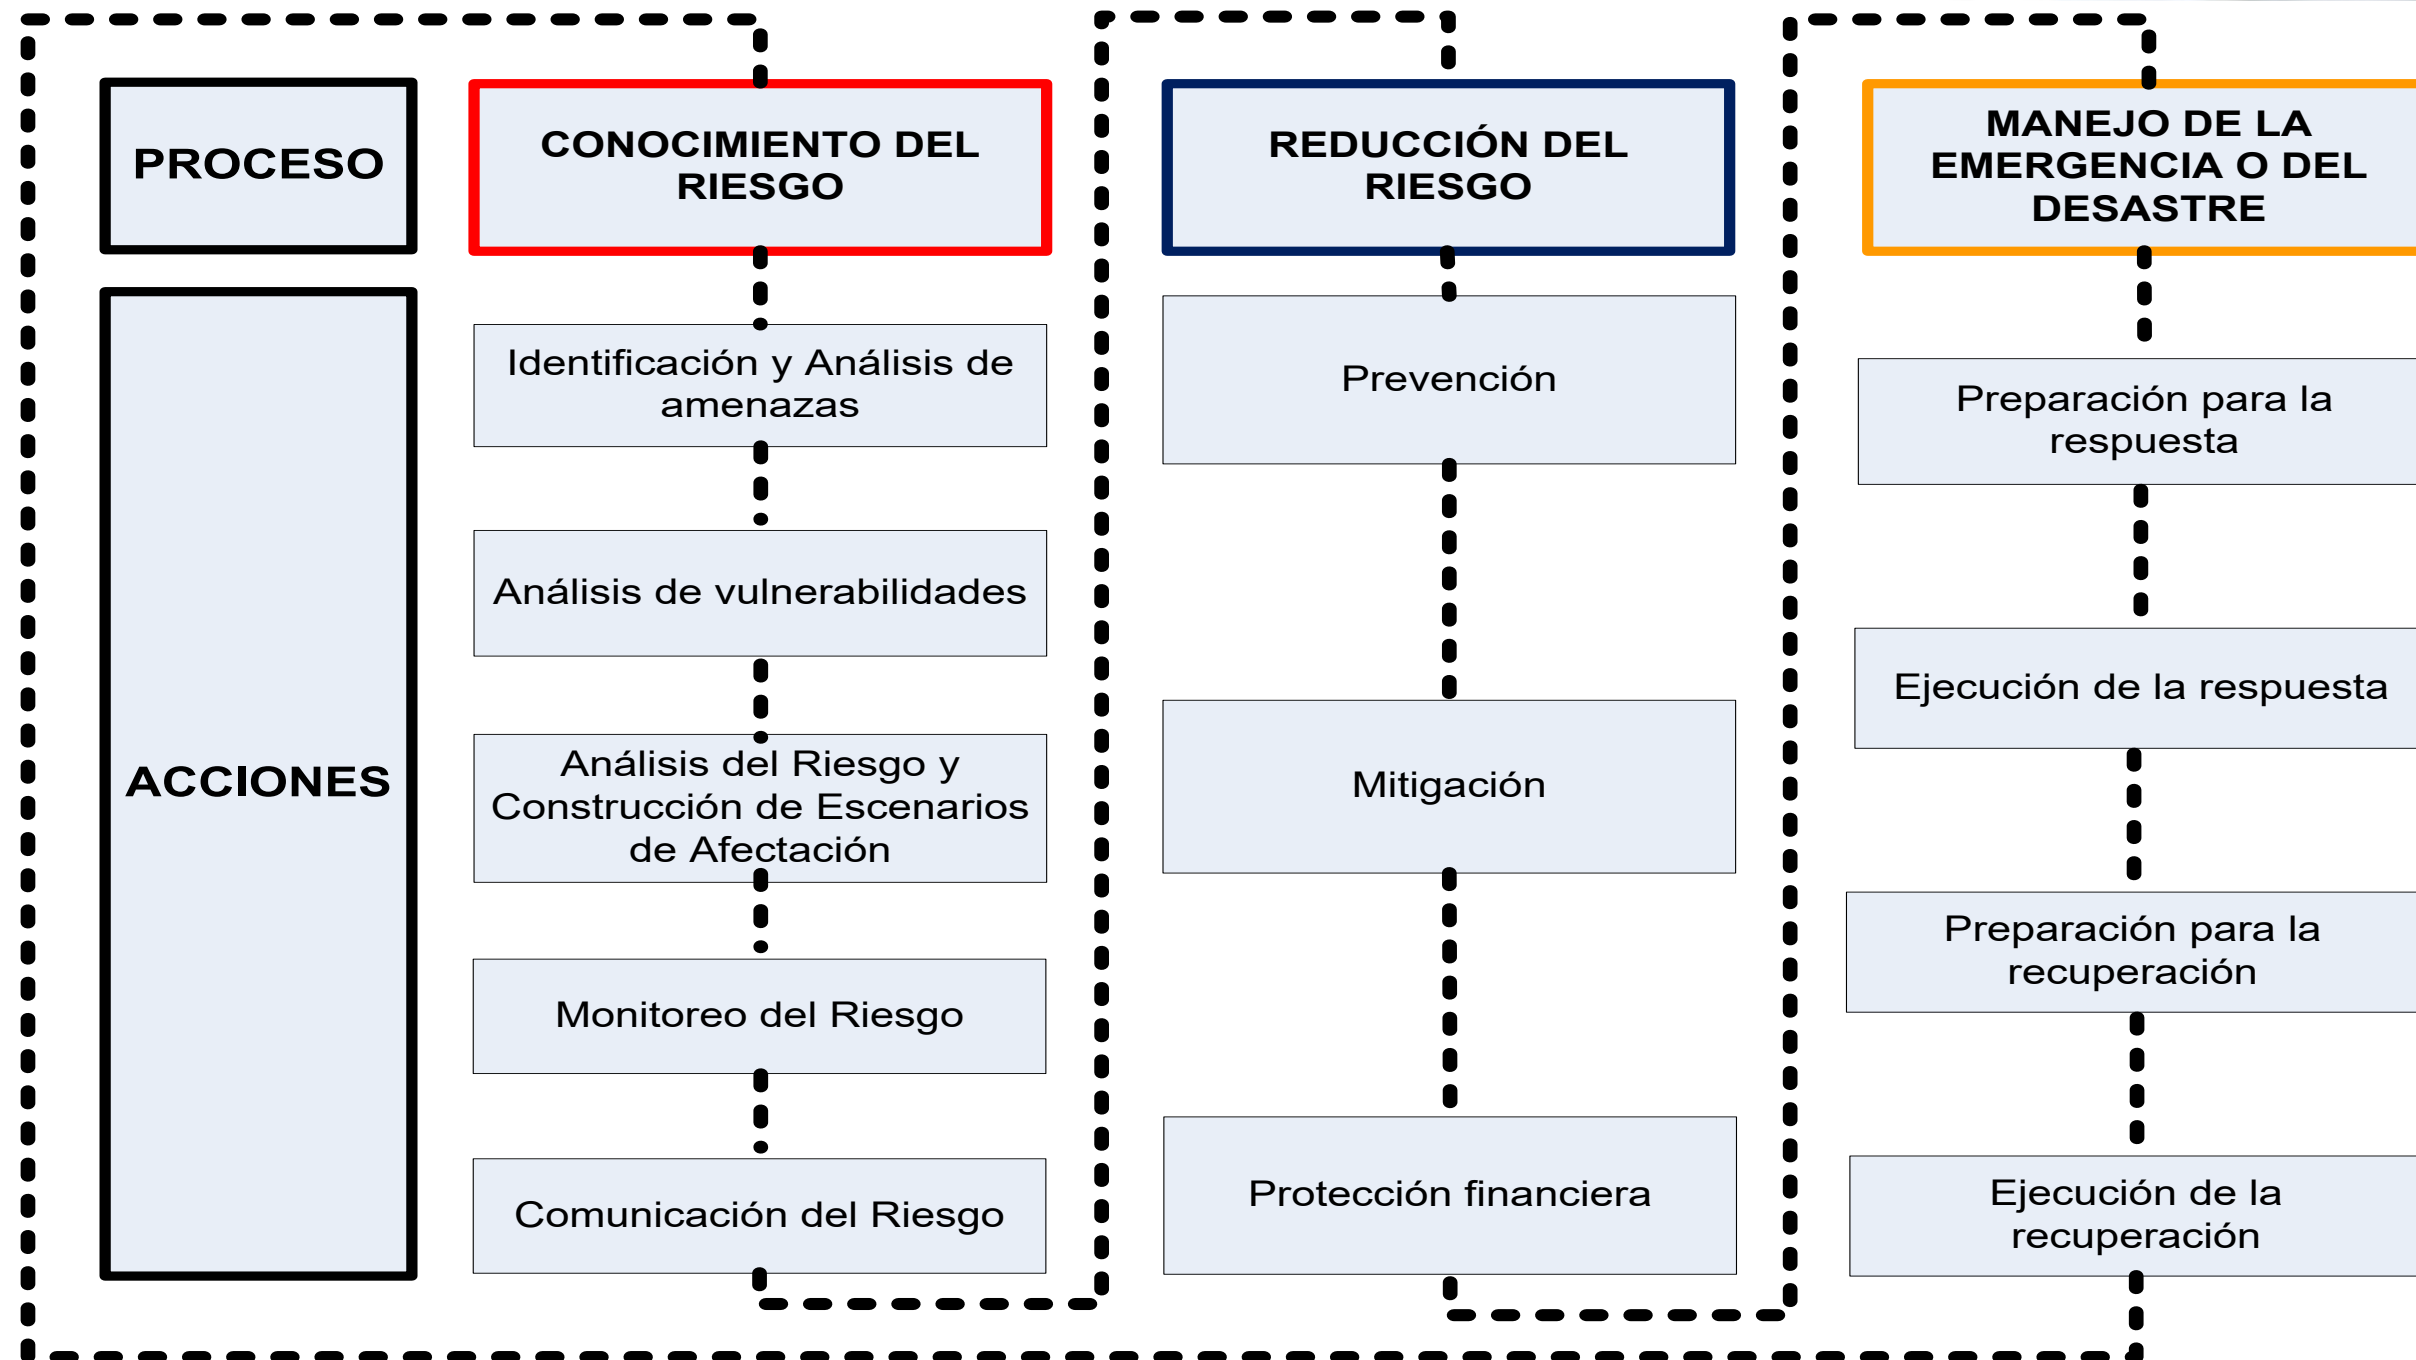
PROCESO

ACCIONES

CONOCIMIENTO DEL RIESGO

Identificación y Análisis de amenazas

Análisis de vulnerabilidades

Análisis del Riesgo y Construcción de Escenarios de Afectación

Monitoreo del Riesgo

Comunicación del Riesgo

REDUCCIÓN DEL RIESGO

Prevención

Mitigación

Protección financiera

MANEJO DE LA EMERGENCIA O DEL DESASTRE

Preparación para la respuesta

Ejecución de la respuesta

Preparación para la recuperación

Ejecución de la recuperación